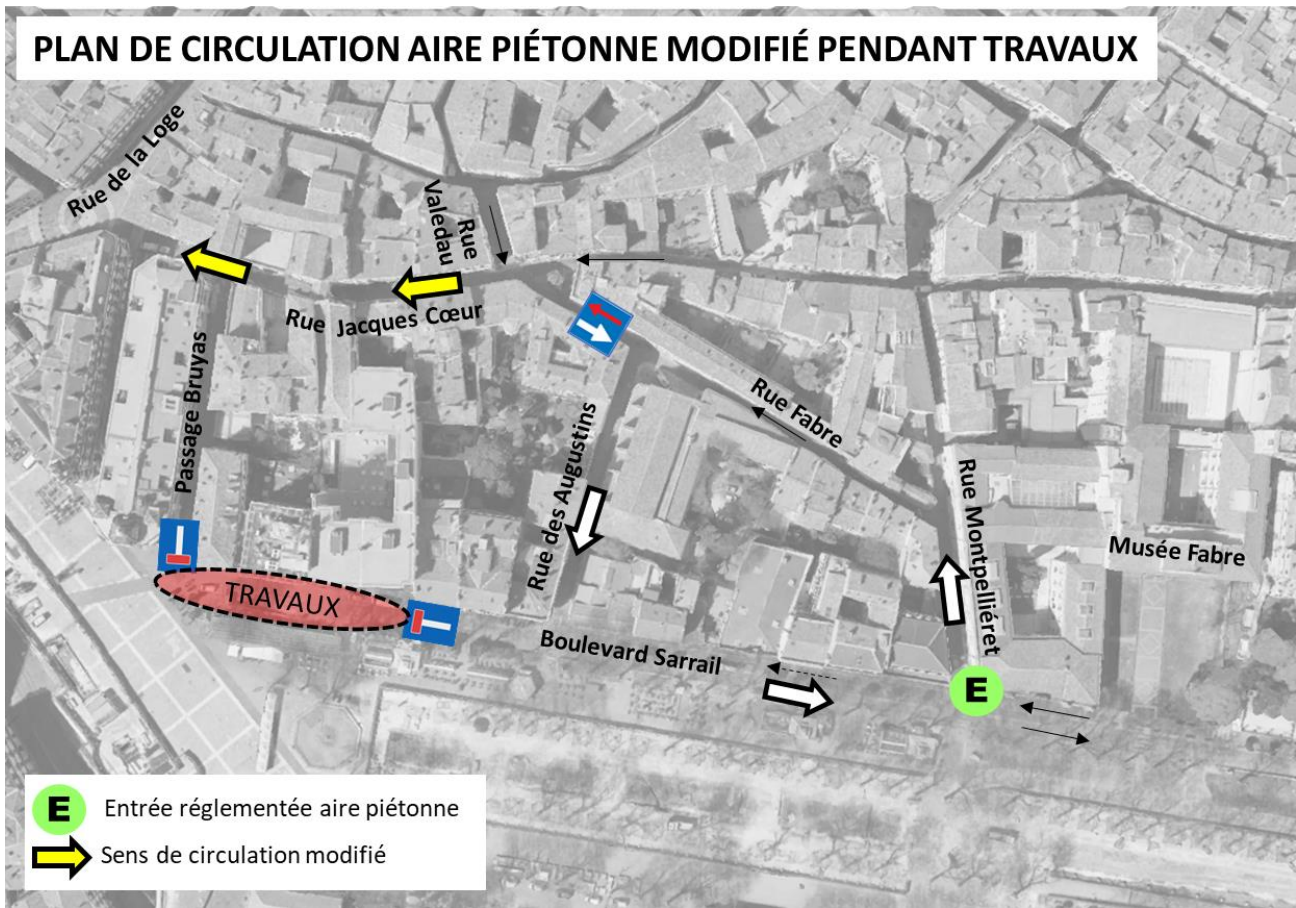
PLAN DE CIRCULATION AIRE PIÉTONNE MODIFIÉ PENDANT TRAVAUX

Rue de la Loge

Rue Valedau

Rue Jacques Cœur

Passage Bruyas

Rue des Augustins

Rue Fabre

Rue Montpelliéret

Musée Fabre

TRAVAUX

Boulevard Sarrail

E

E Entrée réglementée aire piétonne

Sens de circulation modifié